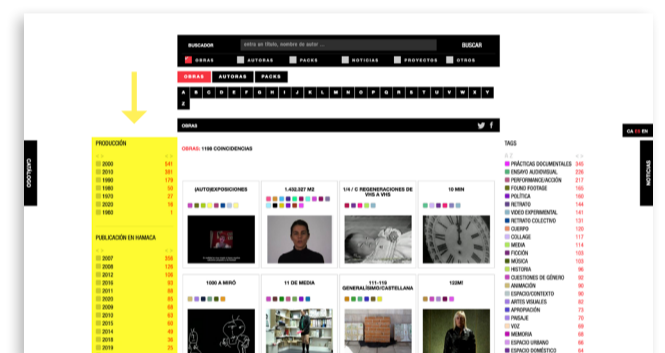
BUSCADOR entra un título, nombre de autor ... BUSCAR

OBRAS AUTORAS PACKS NOTICIAS PROYECTOS OTROS

OBRAS AUTORAS PACKS

A B C D E F G H I J K L M N Ñ O P Q R S T U V W X Y Z

OBRAS

CA ES EN

CATÁLOGO

NOTICIAS

PRODUCCIÓN

| | |
|---|---|
| 2000 | 541 |
| 2010 | 381 |
| 1990 | 179 |
| 1980 | 59 |
| 1970 | 27 |
| 2020 | 16 |
| 1960 | 1 |

PUBLICACIÓN EN HAMACA

| | |
|---|---|
| 2007 | 356 |
| 2008 | 126 |
| 2012 | 78 |
| 2016 | 65 |
| 2011 | 63 |
| 2009 | 56 |
| 2010 | 53 |
| 2015 | 49 |
| 2014 | 45 |
| 2018 | 35 |
| 2019 | 33 |

OBRAS: 1198 COINCIDENCIAS

(AUTO)EXPOSICIONES

1.432.927 M2

1/4 / C REGENERACIONES DE VHS A VHS

10 MIN

1000 A MIRÓ

11 DE MEDIA

111-110 GENERALÍSIMO/CASTELLANA

123M!

TAGS

| | |
|---|---|
| PRÁCTICAS DOCUMENTALES | 345 |
| ENSAYO AUDIOVISUAL | 226 |
| PERFORMANCE/ACCIÓN | 217 |
| FOUND FOOTAGE | 165 |
| POLÍTICA | 160 |
| RETRATO | 144 |
| VIDEO EXPERIMENTAL | 141 |
| RETRATO COLECTIVO | 121 |
| CUERPO | 120 |
| COLLAGE | 117 |
| MEDIA | 114 |
| FICCIÓN | 103 |
| MÚSICA | 103 |
| HISTORIA | 96 |
| CUESTIONES DE GÉNERO | 93 |
| ANIMACIÓN | 86 |
| ESPACIO/CONTEXTO | 80 |
| ARTES VISUALES | 82 |
| APROPIACIÓN | 73 |
| PAISAJE | 73 |
| VOZ | 69 |
| MEMORIA | 68 |
| ESPACIO URBANO | 66 |
| ESPACIO DOMÉSTICO | 62 |